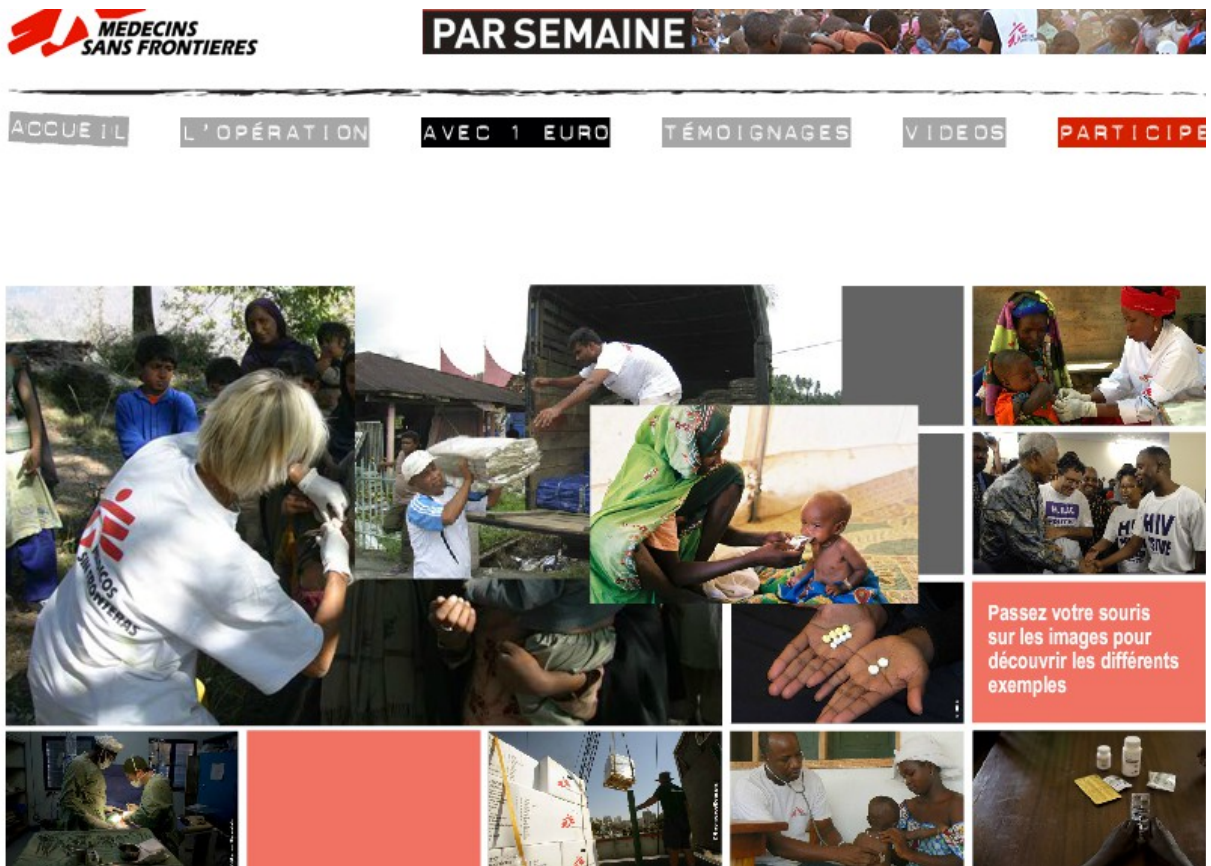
MEDECINS SANS FRONTIERES

PAR SEMAINE

ACCUEIL
L'OPÉRATION
AVEC 1 EURO
TÉMOIGNAGES
VIDEOS
PARTICIPE

MEDICOS SIN FRONTERAS

HIV

HIV POSITIVE

Passez votre souris sur les images pour découvrir les différents exemples